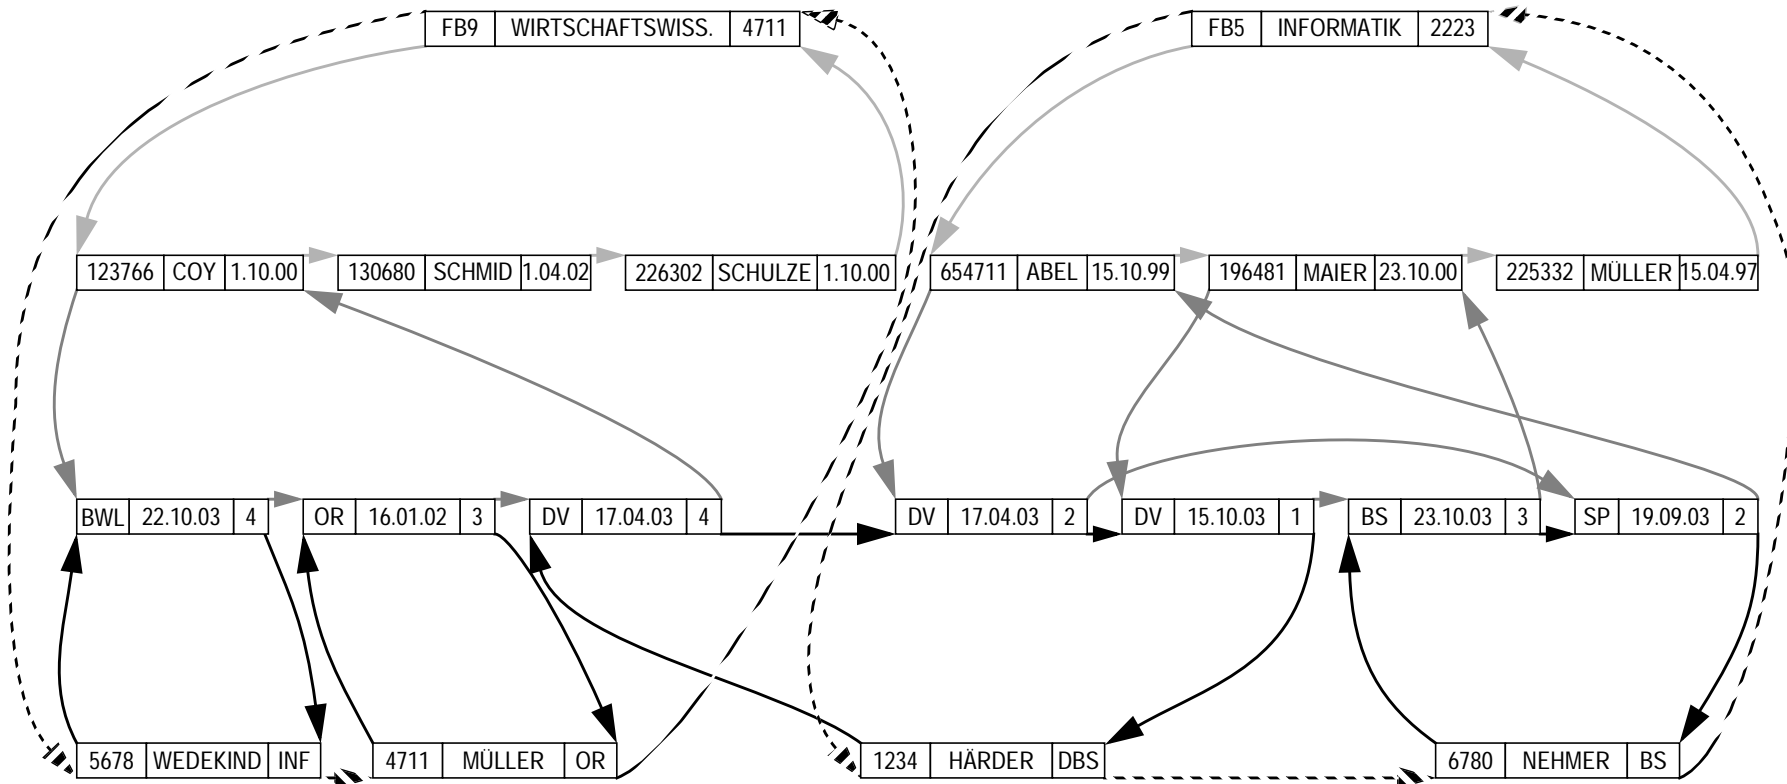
| FB9 | WIRTSCHAFTSWISS. | 4711 |
|---|---|---|

| FB5 | INFORMATIK | 2223 |
|---|---|---|

| 123766 | COY | 1.10.00 |
|---|---|---|

| 130680 | SCHMID | 1.04.02 |
|---|---|---|

| 226302 | SCHULZE | 1.10.00 |
|---|---|---|

| 654711 | ABEL | 15.10.99 |
|---|---|---|

| 196481 | MAIER | 23.10.00 |
|---|---|---|

| 225332 | MÜLLER | 15.04.97 |
|---|---|---|

| BWL | 22.10.03 | 4 |
|---|---|---|

| OR | 16.01.02 | 3 |
|---|---|---|

| DV | 17.04.03 | 4 |
|---|---|---|

| DV | 17.04.03 | 2 |
|---|---|---|

| DV | 15.10.03 | 1 |
|---|---|---|

| BS | 23.10.03 | 3 |
|---|---|---|

| SP | 19.09.03 | 2 |
|---|---|---|

| 5678 | WEDEKIND | INF |
|---|---|---|

| 4711 | MÜLLER | OR |
|---|---|---|

| 1234 | HÄRDER | DBS |
|---|---|---|

| 6780 | NEHMER | BS |
|---|---|---|